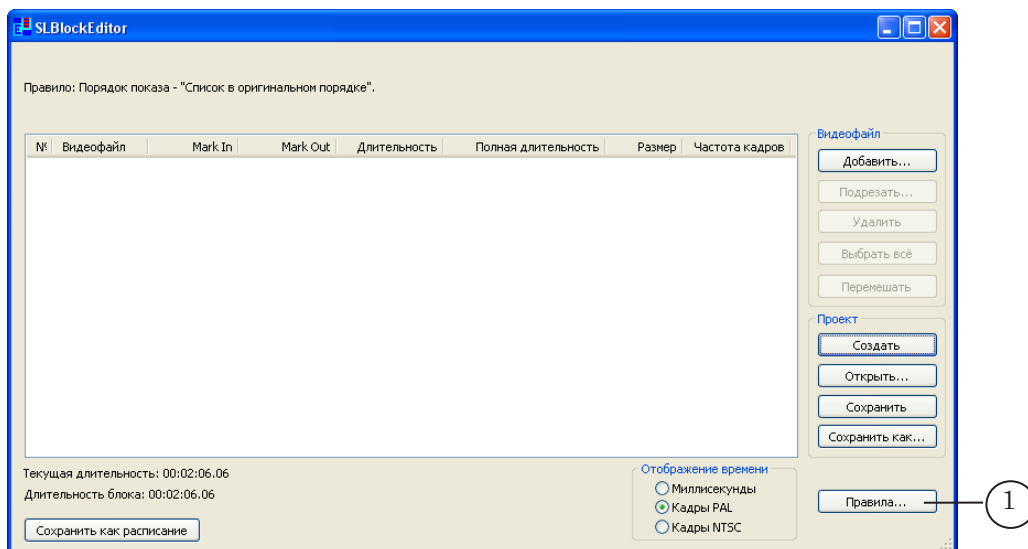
SLBlockEditor

Правило: Порядок показа - "Список в оригинальном порядке".

| № | Видеофайл | Mark In | Mark Out | Длительность | Полная длительность | Размер | Частота кадров |
|---|---|---|---|---|---|---|---|

Видеофайл
Добавить...
Подрезать...
Удалить
Выбрать всё
Перемешать

Проект
Создать
Открыть...
Сохранить
Сохранить как...

Текущая длительность: 00:02:06.06
Длительность блока: 00:02:06.06

Сохранить как расписание

Отображение времени
Миллисекунды
Кадры PAL
Кадры NTSC

Правила...

1